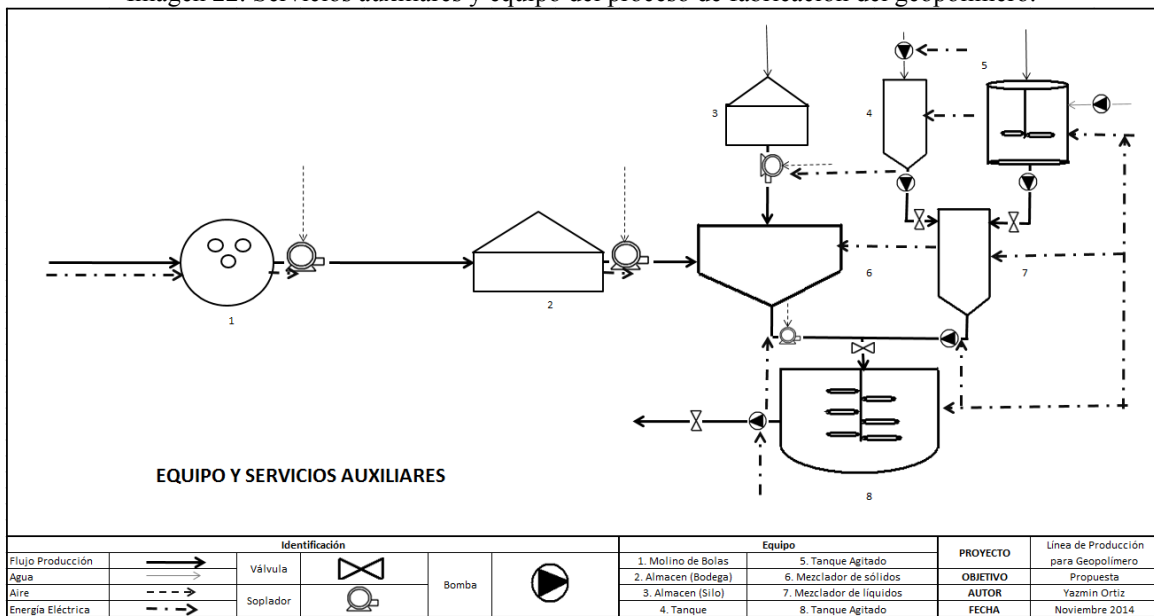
Imagen 22. Servicios auxiliares y equipo del proceso de fabricación del geopolímero.

3

4

5

1

2

6

7

8

EQUIPO Y SERVICIOS AUXILIARES

| Identificación | | | | | |
|---|---|---|---|---|---|
| Flujo Producción | | Válvula | | Bomba | |
| Agua | | | | | |
| Aire | | Soplador | | | |
| Energía Eléctrica | | | | | |

| Equipo | |
|---|---|
| 1. Molino de Bolas | 5. Tanque Agitado |
| 2. Almacen (Bodega) | 6. Mezclador de sólidos |
| 3. Almacen (Silo) | 7. Mezclador de liquidos |
| 4. Tanque | 8. Tanque Agitado |

| | |
|---|---|
| PROYECTO | Línea de Producción para Geopolímero |
| OBJETIVO | Propuesta |
| AUTOR | Yazmin Ortiz |
| FECHA | Noviembre 2014 |